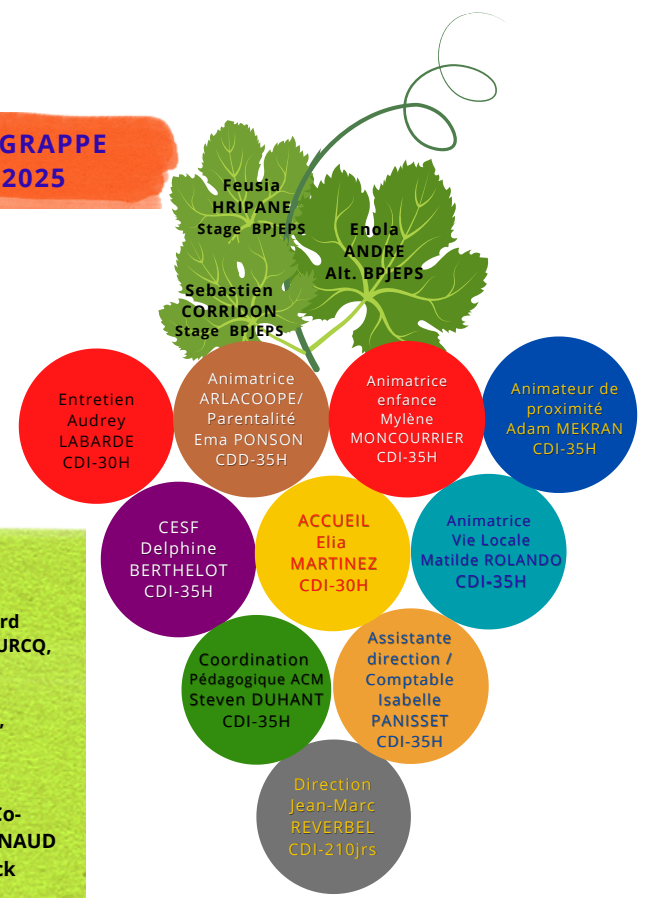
GRAPPE
2025

Feusia
HRIPANE
Stage BPJEPS

Enola
ANDRE
Alt. BPJEPS

Sebastien
CORRIDON
Stage BPJEPS

Entretien
Audrey
LABARDE
CDI-30H

Animatrice
ARLACOOPE/
Parentalité
Ema PONSON
CDD-35H

Animatrice
enfance
Mylène
MONCOURRIER
CDI-35H

Animateur de
proximité
Adam MEKRAN
CDI-35H

CESF
Delphine
BERTHELOT
CDI-35H

ACCUEIL
Elia
MARTINEZ
CDI-30H

Animatrice
Vie Locale
Matilde ROLANDO
CDI-35H

Coordination
Pédagogique ACM
Steven DUHANT
CDI-35H

Assistante
direction /
Comptable
Isabelle
PANISSET
CDI-35H

Direction
Jean-Marc
REVERBEL
CDI-210jrs

rd
URCQ,
,
Co-
NAUD
ck